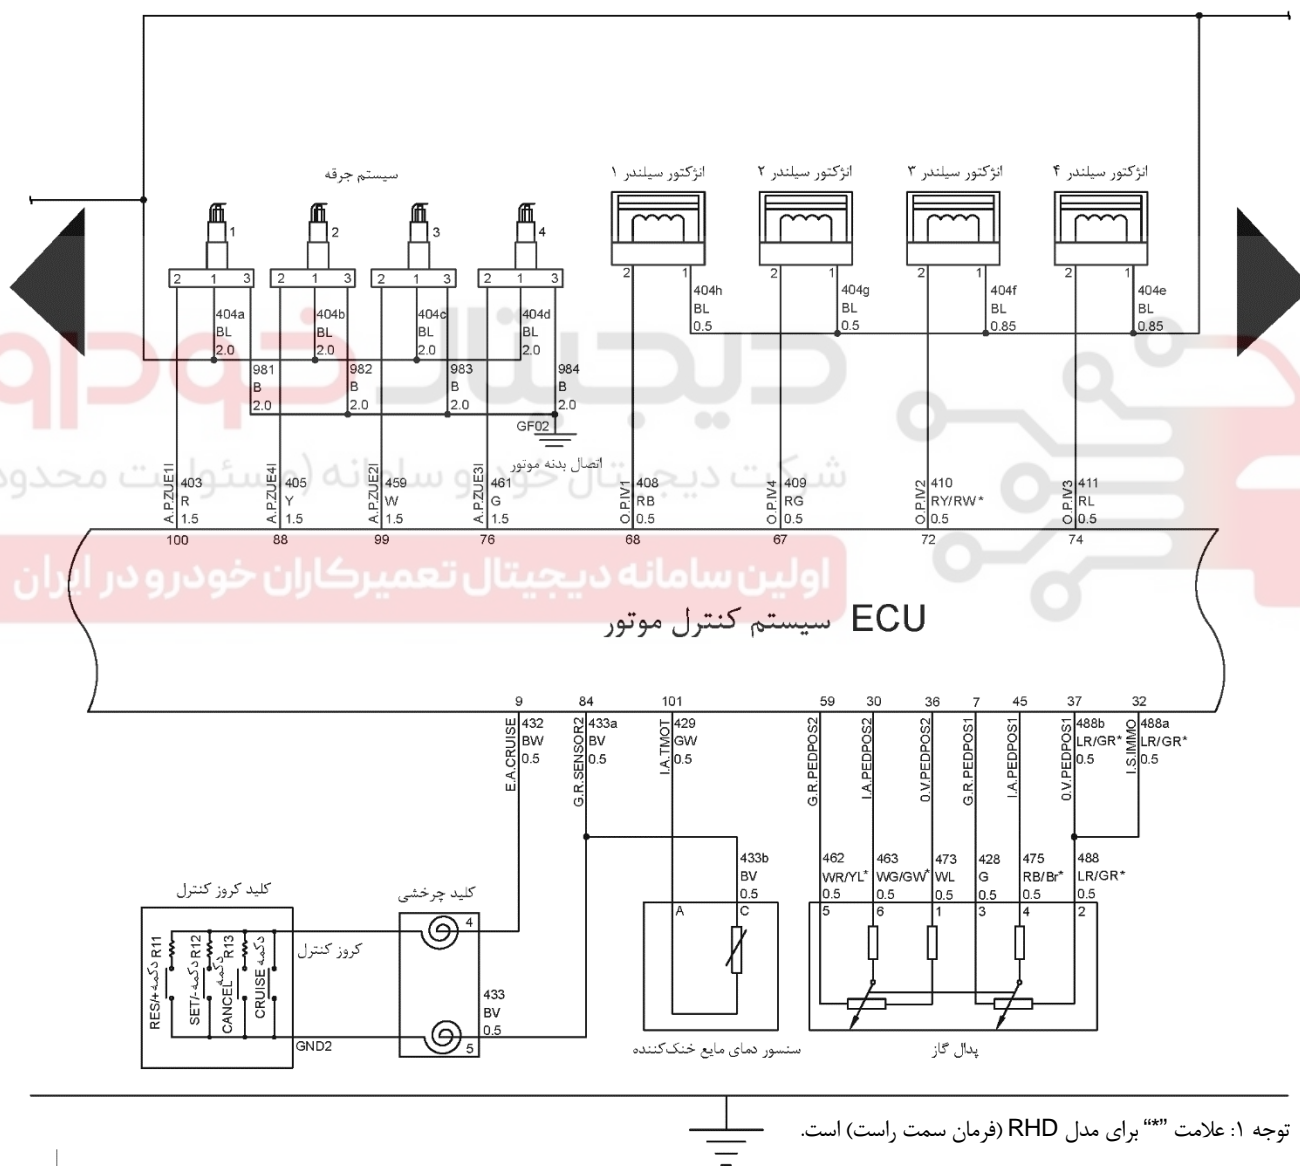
سیستم جرقه

1 2 3 4

2 1 3 | 2 1 3 | 2 1 3 | 2 1 3

404a BL 2.0 | 404b BL 2.0 | 404c BL 2.0 | 404d BL 2.0

981 B 2.0 | 982 B 2.0 | 983 B 2.0 | 984 B 2.0

GF02

اتصال بدنه موتور

انژکتور سیلندر ۱ | انژکتور سیلندر ۲ | انژکتور سیلندر ۳ | انژکتور سیلندر ۴

2 1 | 2 1 | 2 1 | 2 1

404h BL 0.5 | 404g BL 0.5 | 404f BL 0.85 | 404e BL 0.85

A.P.ZUE1I 403 R 1.5 | A.P.ZUE4I 405 Y 1.5 | A.P.ZUE2I 459 W 1.5 | A.P.ZUE3I 461 G 1.5 | O.P.IV1 408 RB 0.5 | O.P.IV4 409 RG 0.5 | O.P.IV2 410 RY/RW* 0.5 | O.P.IV3 411 RL 0.5

100 88 99 76 68 67 72 74

شرکت دیجیتال خودرو سامانه (مسئولیت محدود)

اولین سامانه دیجیتال تعمیرکاران خودرو در ایران

ECU سیستم کنترل موتور

9 84 101 59 30 36 7 45 37 32

E.A.CRUISE 432 BW 0.5 | G.R.SENSOR2 433a BV 0.5 | I.A.TMOT 429 GW 0.5 | G.R.PEDPOS2 | I.A.PEDPOS2 | 0.V.PEDPOS2 | G.R.PEDPOS1 | I.A.PEDPOS1 | 0.V.PEDPOS1 488b LR/GR* 0.5 | I.S.IMMO 488a LR/GR* 0.5

433b BV 0.5

462 WR/YL* 0.5 | 463 WG/GW* 0.5 | 473 WL 0.5 | 428 G 0.5 | 475 RB/Br* 0.5 | 488 LR/GR* 0.5

کلید کروز کنترل

RES/+دکمه R11 | SET/-دکمه R12 | CANCEL دکمه R13 | CRUISE دکمه

کروز کنترل

GND2

کلید چرخشی

4

433 BV 0.5

5

A C

سنسور دمای مایع خنک‌کننده

5 6 1 3 4 2

پدال گاز

توجه ۱: علامت "*" برای مدل RHD (فرمان سمت راست) است.